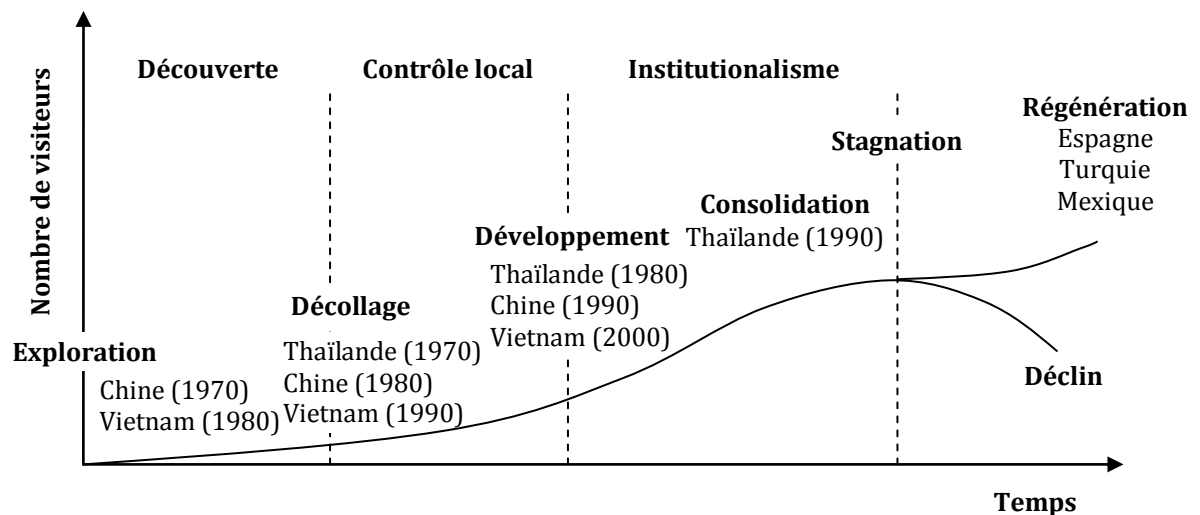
Nombre de visiteurs

Découverte

Contrôle local

Institutionalisme

Régénération
Espagne
Turquie
Mexique

Stagnation

Consolidation
Thaïlande (1990)

Développement
Thaïlande (1980)
Chine (1990)
Vietnam (2000)

Décollage
Thaïlande (1970)
Chine (1980)
Vietnam (1990)

Exploration
Chine (1970)
Vietnam (1980)

Déclin

Temps